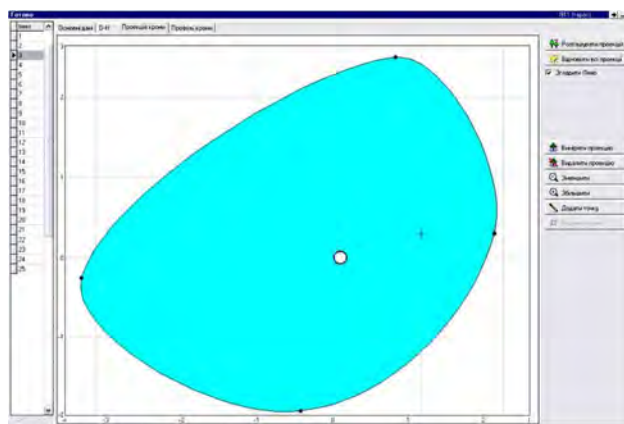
Готово

Точкі

1
2
3
4
5
6
7
8
9
10
11
12
13
14
15
16
17
18
19
20
21
22
23
24
25

Основні дані | D-H | Проекція кривої | Профіль кривої

Розташувати проекції
Відновити всі проекції
Згладити Лінії

Вибрати проекцію
Видалити проекцію
Зменшити
Збільшити
Додати точку
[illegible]

2
1
0
-1
-2
-3
-2
-1
0
1
2